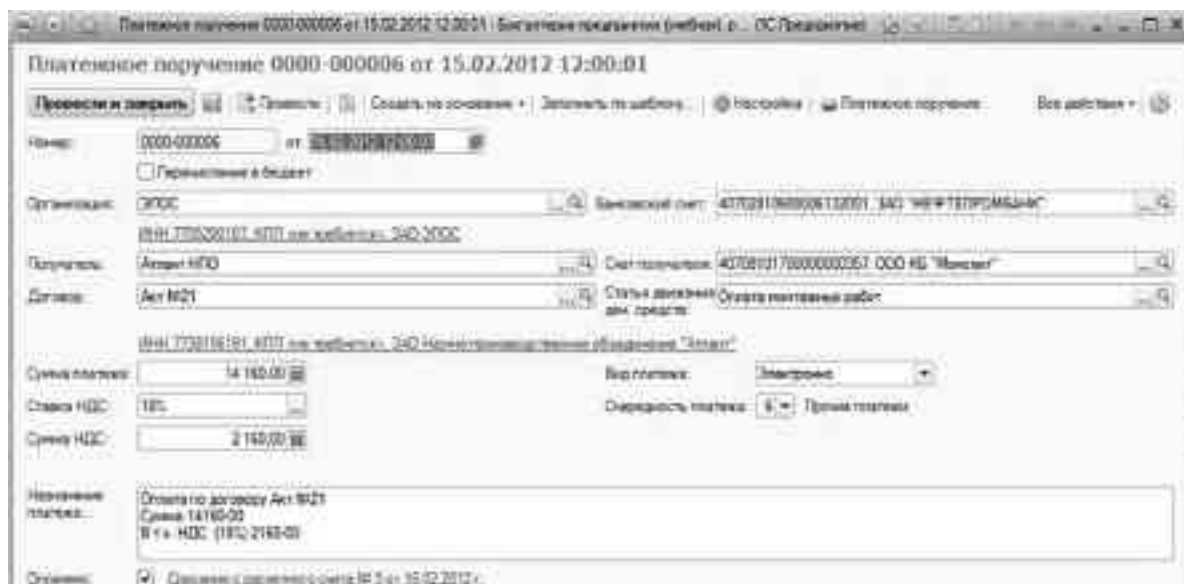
Платежное поручение 0000-000006 от 15.02.2012 12:00:01 : Бухгалтерия предприятия (учебная), р... (1С:Предприятие)

Платежное поручение 0000-000006 от 15.02.2012 12:00:01

Провести и закрыть | Провести | Создать на основании | Заполнить по шаблону... | Настройка | Платежное поручение | Все действия

Номер: 0000-000006 от: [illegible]

Перечисление в бюджет

Организация: ЭПОС

Банковский счет: 40702810600006132001, ЗАО "НЕФТЕПРОМБАНК"

ИНН 7705200107, КПП не требуется, ЗАО ЭПОС

Получатель: Атлант НПО

Счет получателя: 40702810700000000357, ООО КБ "Монолит"

Договор: Акт №21

Статья движения ден. средств: Оплата монтажных работ

ИНН 7730156181, КПП не требуется, ЗАО Научно-производственное объединение "Атлант"

Сумма платежа: 14 160,00

Вид платежа: Электронно

Ставка НДС: 18%

Очередность платежа: 6 Прочие платежи

Сумма НДС: 2 160,00

Назначение платежа:
Оплата по договору Акт №21
Сумма 14160-00
В т.ч. НДС (18%) 2160-00

Оплачено: Списание с расчетного счета № 5 от 15.02.2012 г.